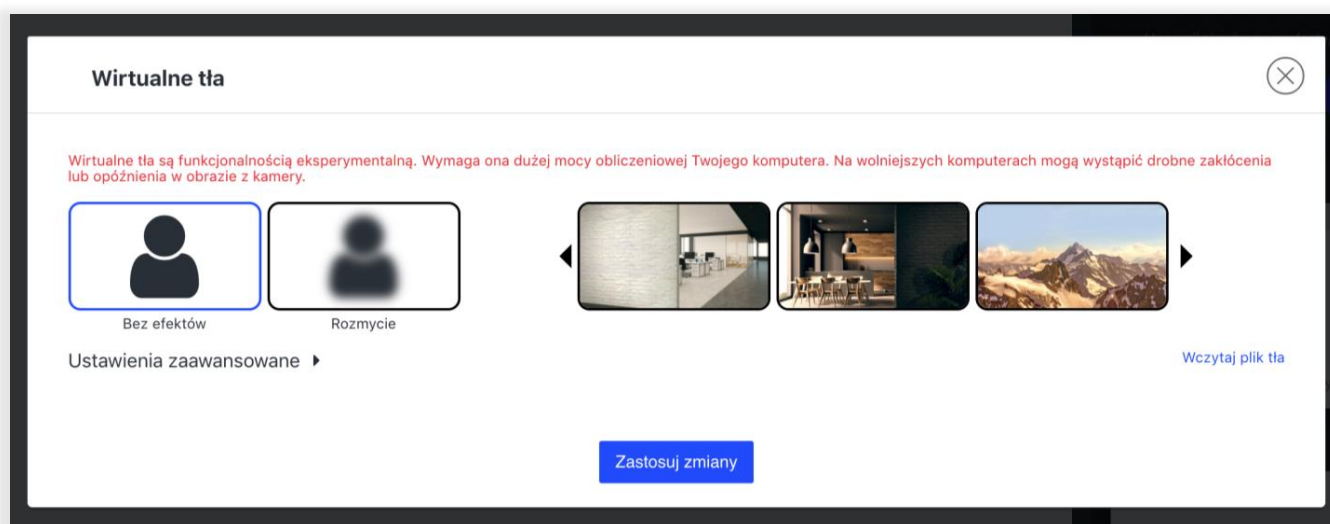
Wirtualne tła

Wirtualne tła są funkcjonalnością eksperymentalną. Wymaga ona dużej mocy obliczeniowej Twojego komputera. Na wolniejszych komputerach mogą wystąpić drobne zakłócenia lub opóźnienia w obrazie z kamery.

Bez efektów

Rozmycie

Ustawienia zaawansowane

Wczytaj plik tła

Zastosuj zmiany